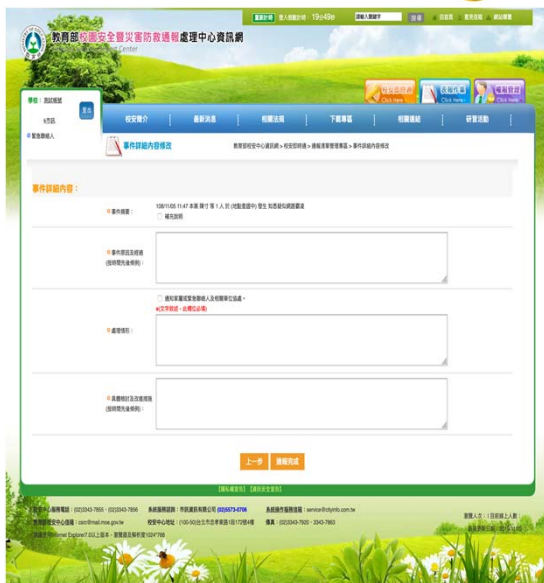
重新計時 登入剩餘時間：19分49秒 請輸入關鍵字 搜尋 回首頁 意見信箱 網站導覽

教育部校園安全暨災害防救通報處理中心資訊網

Center

單位：測試國民 登出

校安簡介 最新消息 相關法規 下載專區 相關連結 研習活動

事件詳細內容修改

教育部校安中心資訊網 > 校安即時通 > 通報清單管理專區 > 事件詳細內容修改

事件詳細內容：

事件摘要：

108/11/05 11:47 本案 陳寸 等 1 人 於 (地點查證中) 發生 疑似網路霸凌

補充說明

事件原因及經過 (按時間先後條例)：

通知家屬或緊急聯絡人及相關單位協處。

處理情形：

真體檢討及改進措施 (按時間先後條例)：

上一步 通報完成

[隱私權宣告] [資訊安全宣告]

服務電話：(02)3343-7855、(02)3343-7856 系統服務諮詢：市訊資訊有限公司 (02)5573-0706 系統操作服務信箱：service@ctyinfo.com.tw

校安中心信箱：csc@mail.moe.gov.tw 校安中心地址：(100-50)台北市中正區中山南路5號 傳真：(02)3343-7920、3343-7863

Internet Explorer 瀏覽器解析度1024*768

瀏覽人次：目前線上人數